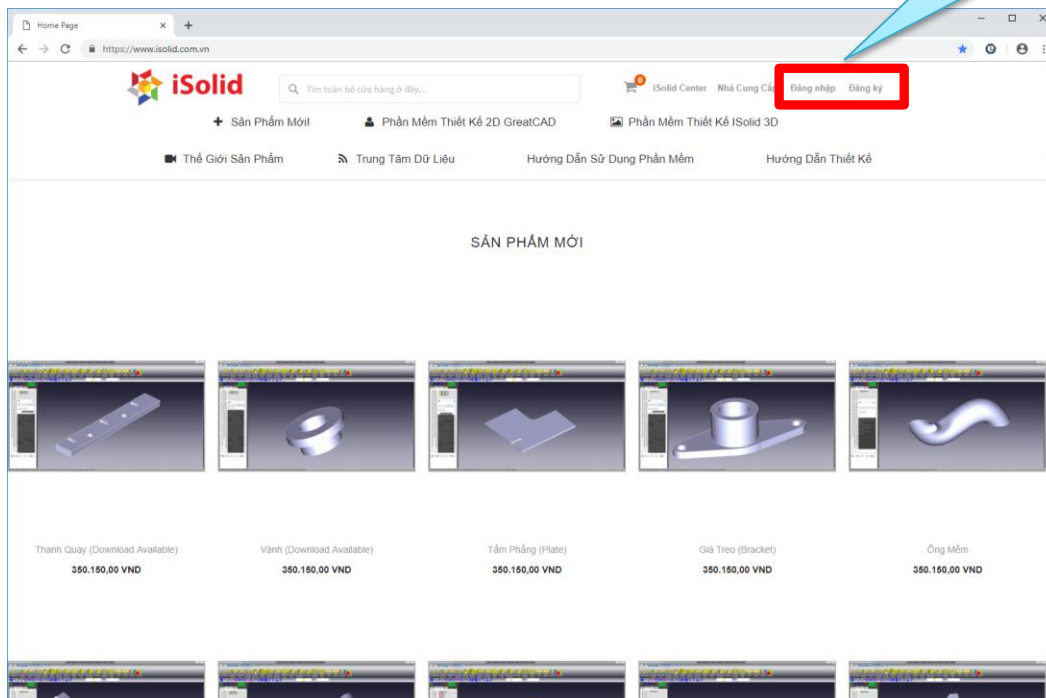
Home Page

https://www.isolid.com.vn

iSolid

Tìm toàn bộ cửa hàng ở đây...

0

iSolid Center Nhà Cung Cấp Đăng nhập Đăng ký

Sản Phẩm Mới! Phần Mềm Thiết Kế 2D GreatCAD Phần Mềm Thiết Kế ISolid 3D

Thế Giới Sản Phẩm Trung Tâm Dữ Liệu Hướng Dẫn Sử Dụng Phần Mềm Hướng Dẫn Thiết Kế

SẢN PHẨM MỚI

Thanh Quay (Download Available)
350.150,00 VND

Vành (Download Available)
350.150,00 VND

Tấm Phẳng (Plate)
350.150,00 VND

Giá Treo (Bracket)
350.150,00 VND

Ống Mềm
350.150,00 VND